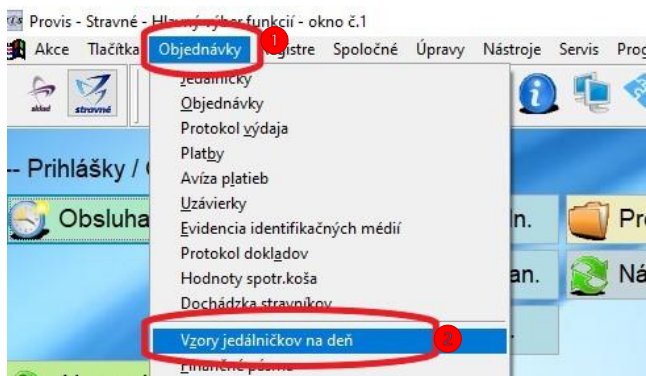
Provis - Stravné - Hlavný výber funkcií - okno č.1

Akce Tlačítka Objednávky Registre Spoločné Úpravy Nástroje Servis Prog

1

sklad stravné

Jedálníčky
Objednávky
Protokol výdaja
Platby
Avíza platieb
Uzávierky
Evidencia identifikačných médií
Protokol dokladov
Hodnoty spotr.koša
Dochádzka stravníkov
Vzory jedálničkov na deň
Finančné pásma

2

-- Prihlášky / (

Obsluha

ln.

an.

Pr

Ná